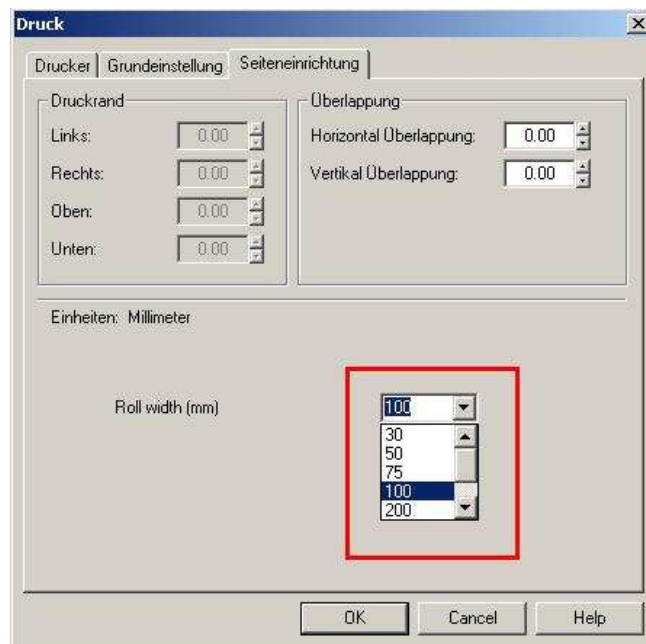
Druck

Drucker | Grundeinstellung | Seiteneinrichtung

Druckrand
Links: 0.00
Rechts: 0.00
Oben: 0.00
Unten: 0.00

Überlappung
Horizontal Überlappung: 0.00
Vertikal Überlappung: 0.00

Einheiten: Millimeter

Roll width (mm)
100
30
50
75
100
200

OK Cancel Help